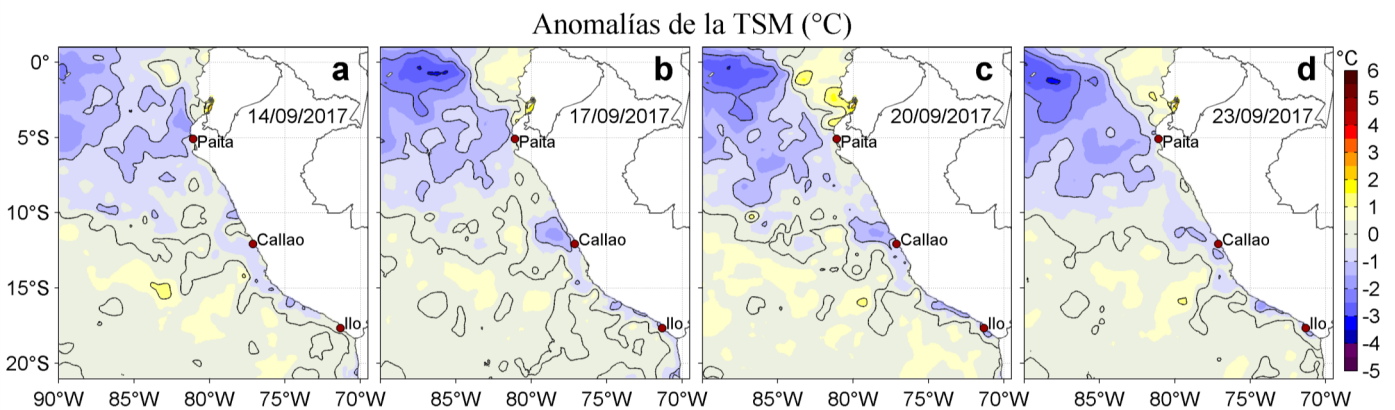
Anomalías de la TSM (°C)

0°
5°S
10°S
15°S
20°S

a
14/09/2017
Paita
Callao
Ilo

b
17/09/2017
Paita
Callao
Ilo

c
20/09/2017
Paita
Callao
Ilo

d
23/09/2017
Paita
Callao
Ilo

90°W 85°W 80°W 75°W 70°W
85°W 80°W 75°W 70°W
85°W 80°W 75°W 70°W
85°W 80°W 75°W 70°W

°C
6
5
4
3
2
1
0
-1
-2
-3
-4
-5